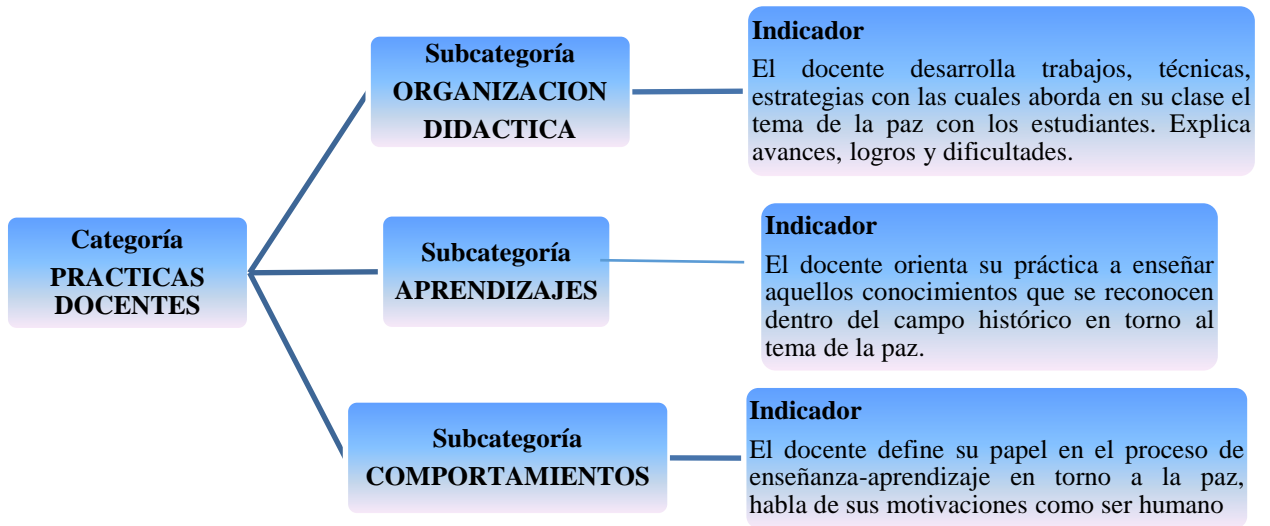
Categoría
PRACTICAS DOCENTES

Subcategoría
ORGANIZACION DIDACTICA

Indicador
El docente desarrolla trabajos, técnicas, estrategias con las cuales aborda en su clase el tema de la paz con los estudiantes. Explica avances, logros y dificultades.

Subcategoría
APRENDIZAJES

Indicador
El docente orienta su práctica a enseñar aquellos conocimientos que se reconocen dentro del campo histórico en torno al tema de la paz.

Subcategoría
COMPORTAMIENTOS

Indicador
El docente define su papel en el proceso de enseñanza-aprendizaje en torno a la paz, habla de sus motivaciones como ser humano